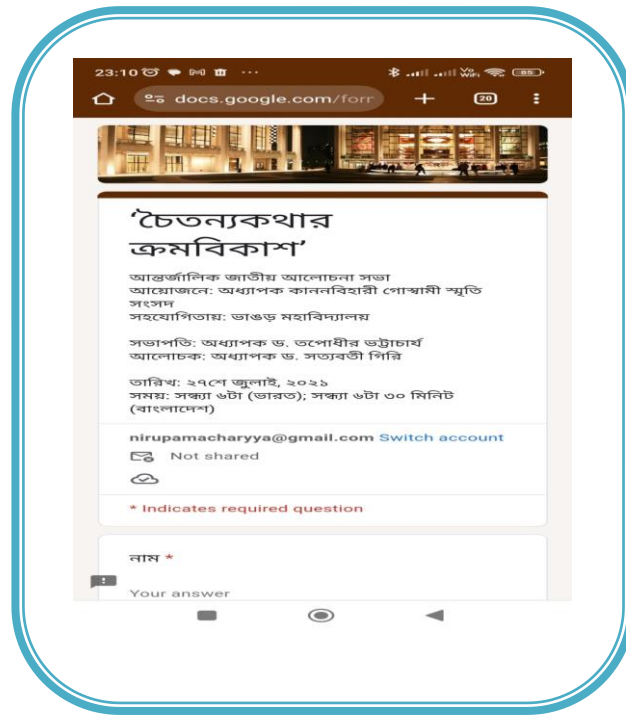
23:10

docs.google.com/forr

20

‘চৈতন্যকথার ক্রমবিকাশ’

আন্তর্জালিক জাতীয় আলোচনা সভা
আয়োজনে: অধ্যাপক কাননবিহারী গোস্বামী স্মৃতি সংসদ
সহযোগিতায়: ভাঙড় মহাবিদ্যালয়

সভাপতি: অধ্যাপক ড. তপোধীর ভট্টাচার্য
আলোচক: অধ্যাপক ড. সত্যবতী গিরি

তারিখ: ২৭শে জুলাই, ২০২১
সময়: সন্ধ্যা ৬টা (ভারত); সন্ধ্যা ৬টা ৩০ মিনিট (বাংলাদেশ)

nirupamacharyya@gmail.com Switch account

Not shared

* Indicates required question

নাম *

Your answer